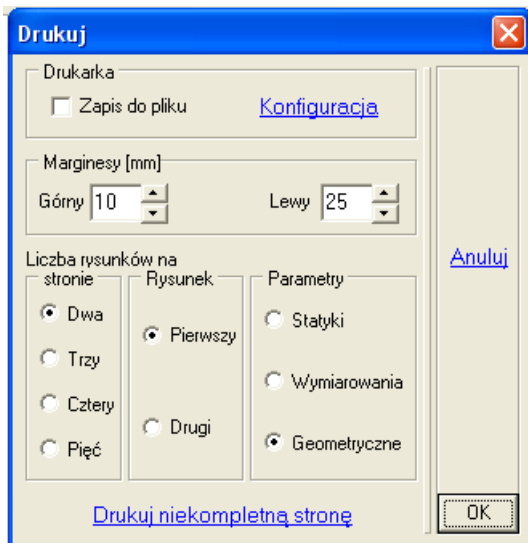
Drukuj

Drukarka
Zapis do pliku
Konfiguracja

Marginesy [mm]
Górny 10
Lewy 25

Liczba rysunków na stronie
Dwa
Trzy
Cztery
Pięć

Rysunek
Pierwszy
Drugi

Parametry
Statyki
Wymiarowania
Geometryczne

Drukuj niekompletną stronę

Anuluj

OK